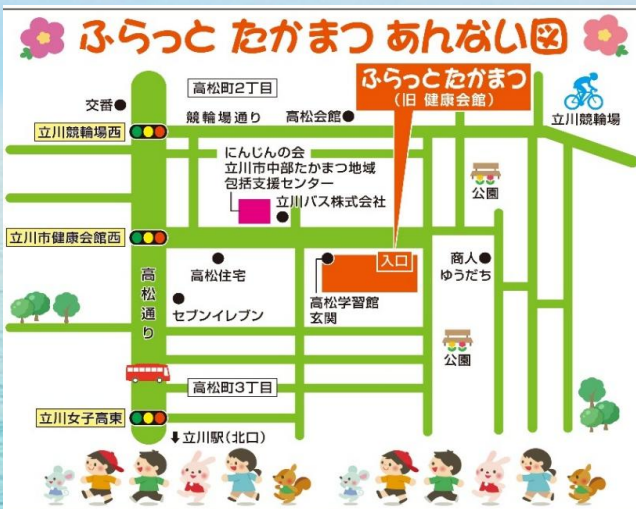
ふらっと たかまつ あんない図

高松町2丁目

ふらっとたかまつ
(旧 健康会館)

交番

立川競輪場

立川競輪場西

競輪場通り

高松会館

にんじんの会
立川市中部たかまつ地域
包括支援センター

立川バス株式会社

公園

立川市健康会館西

入口

商人
ゆうだち

高松住宅

高
松
通
り

セブンイレブン

高松学習館
玄関

公園

高松町3丁目

立川女子高東

立川駅(北口)